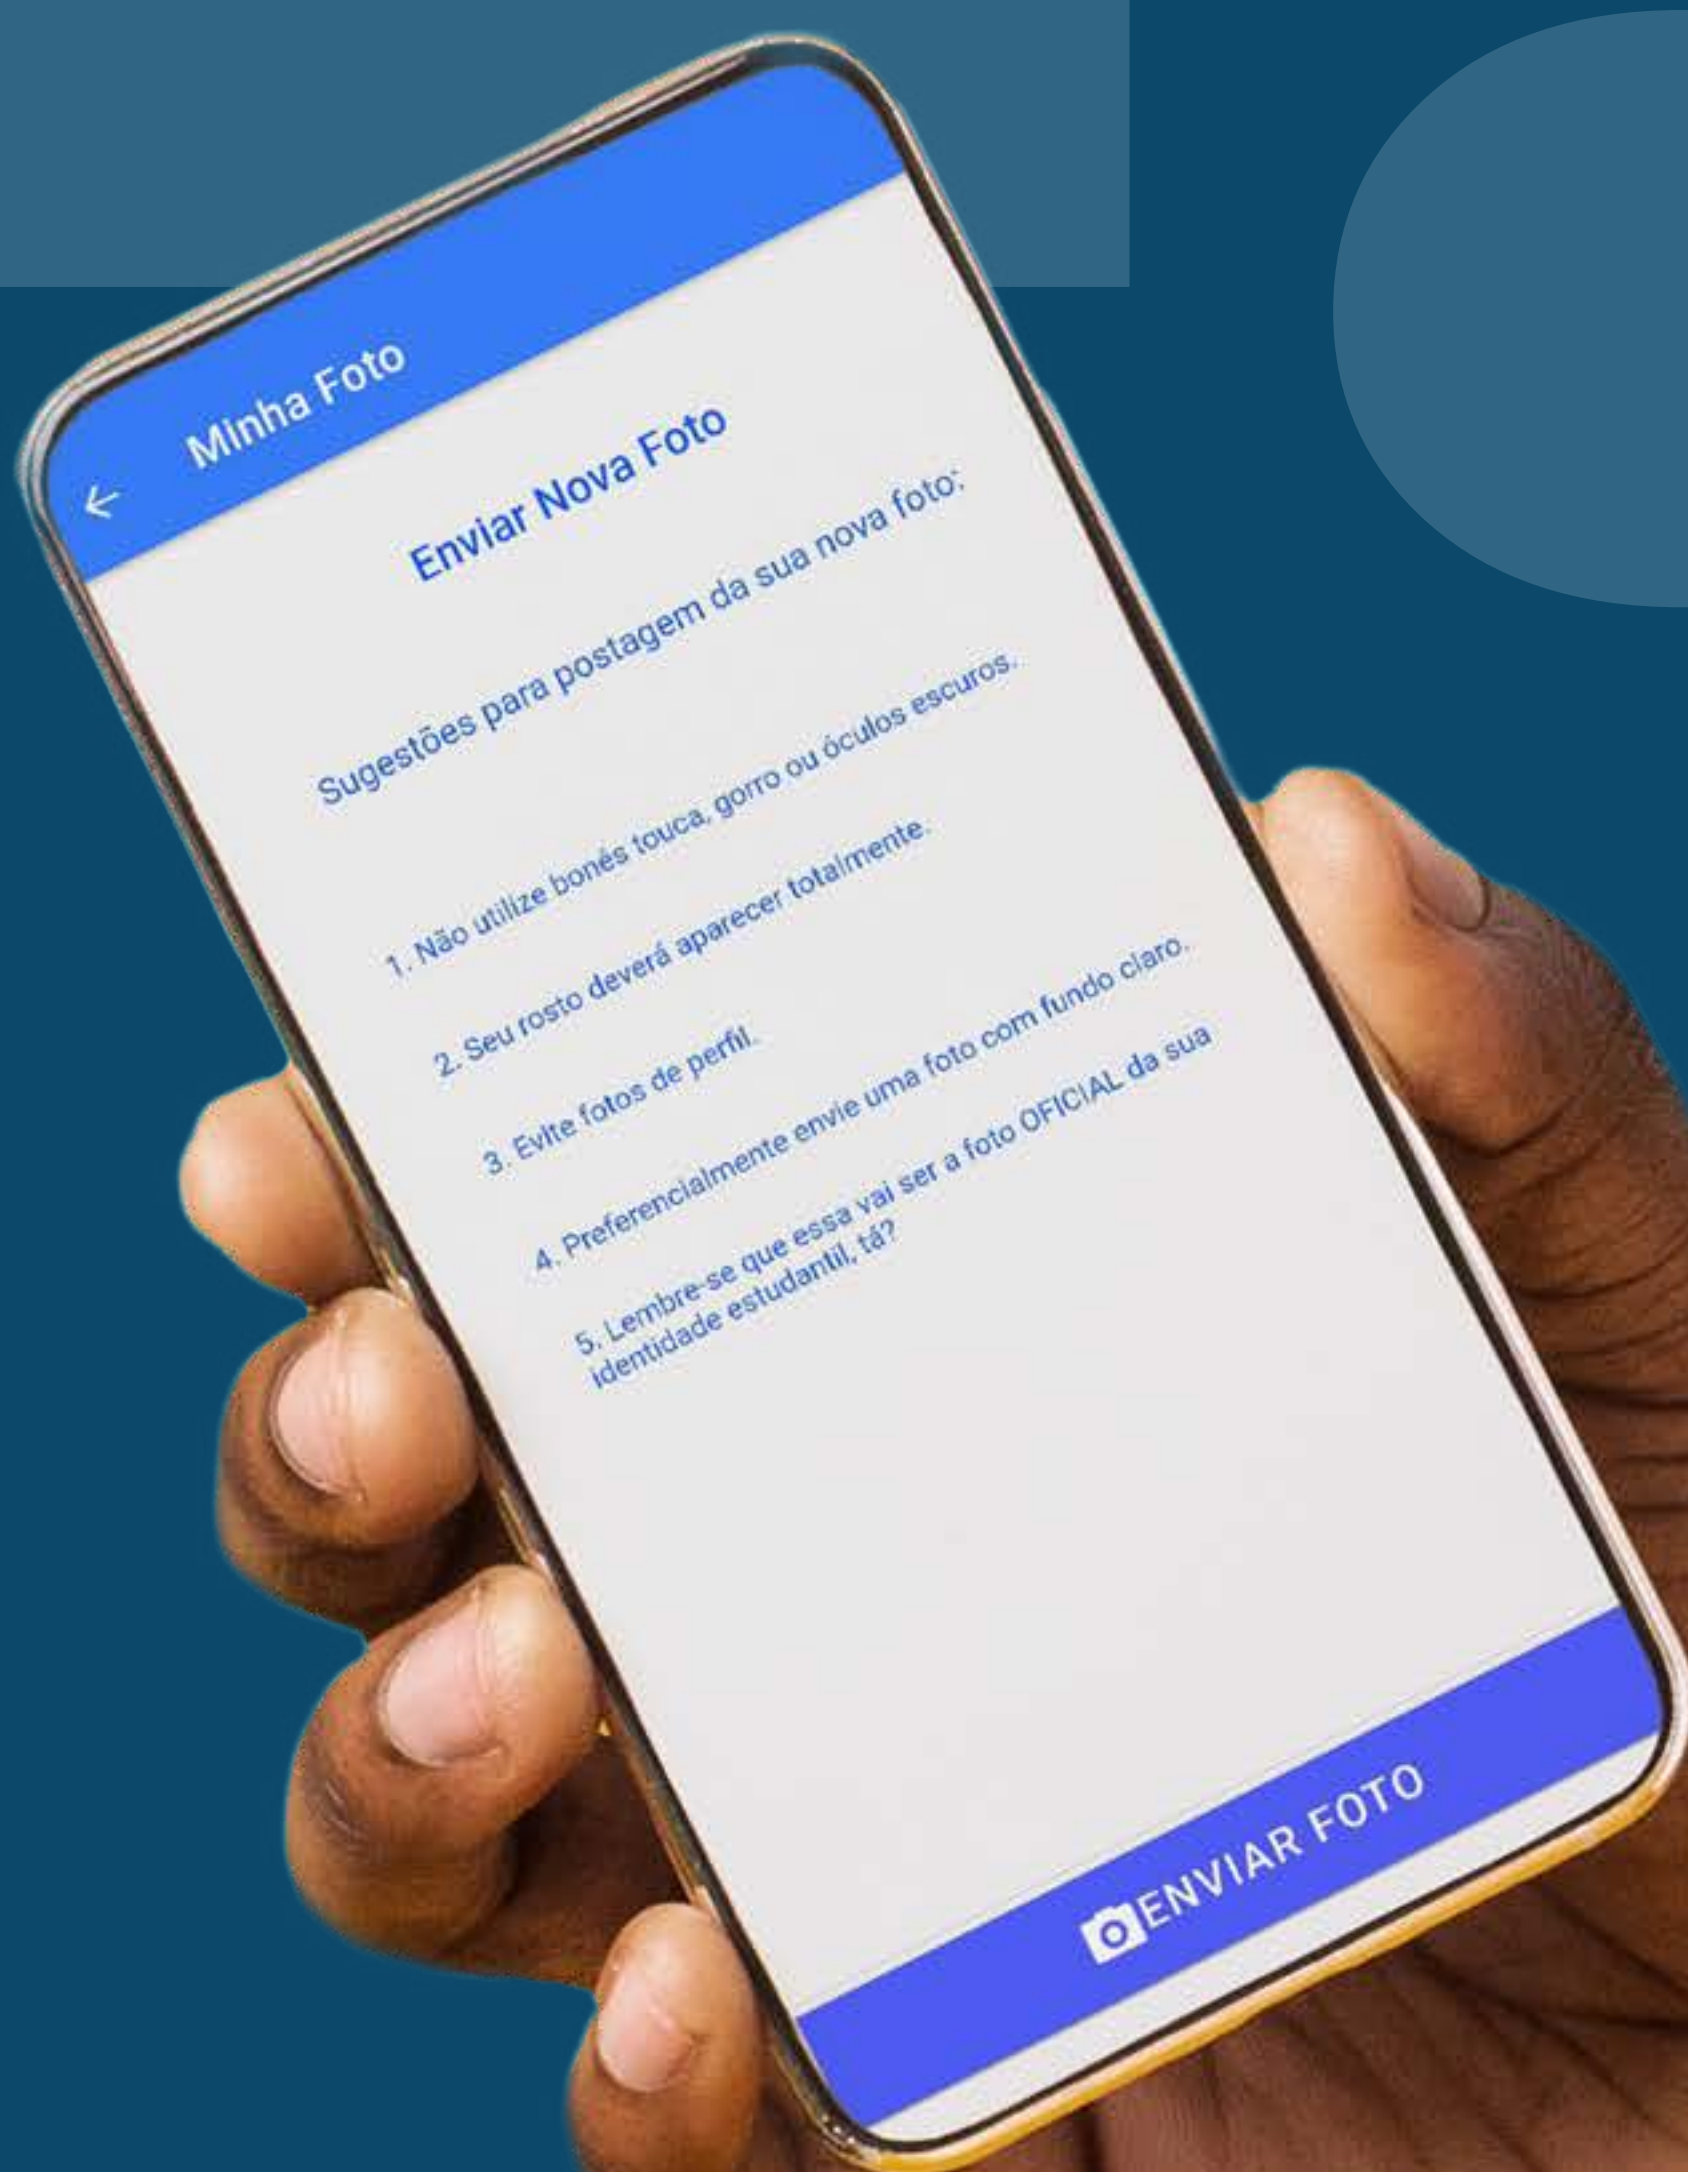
Minha Foto

Enviar Nova Foto

Sugestões para postagem da sua nova foto:

1. Não utilize bonés touca, gorro ou óculos escuros.

2. Seu rosto deverá aparecer totalmente.

3. Evite fotos de perfil.

4. Preferencialmente envie uma foto com fundo claro.

5. Lembre-se que essa vai ser a foto OFICIAL da sua identidade estudantil, tá?

ENVIAR FOTO